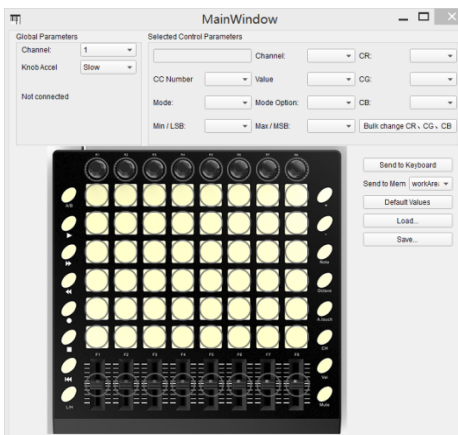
MainWindow

Global Parameters

Channel: 1

Knob Accel Slow

Not connected

Selected Control Parameters

Channel:

CR:

CC Number

Value

CG:

Mode:

Mode Option:

CB:

Min / LSB:

Max / MSB:

Bulk change CR、CG、CB

Send to Keyboard

Send to Mem workArea

Default Values

Load...

Save...

F1 F2 F3 F4 F5 F6 F7 F8

Mute